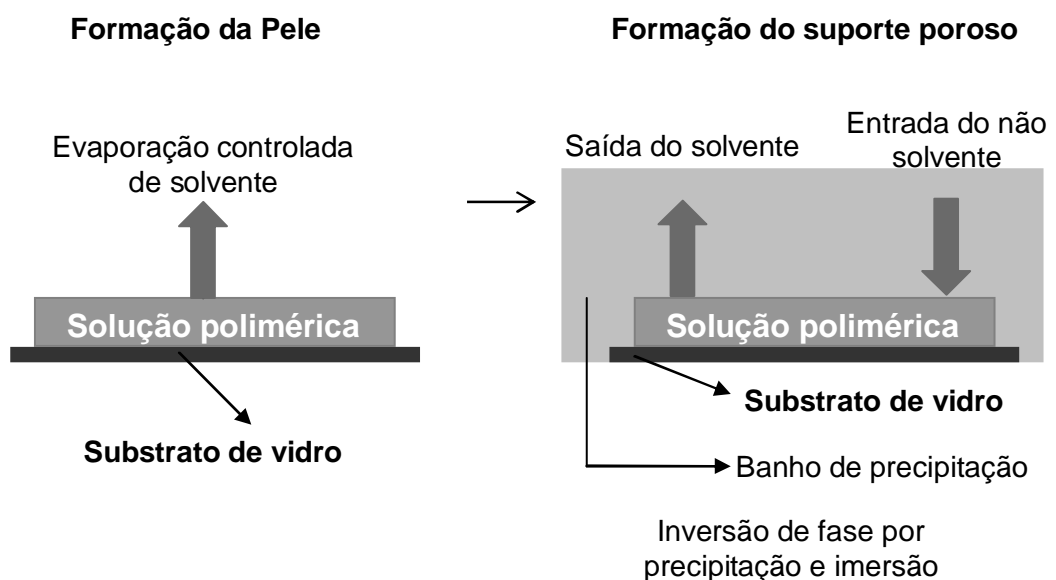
Formação da Pele

Evaporação controlada de solvente

Solução polimérica

Substrato de vidro

Formação do suporte poroso

Saída do solvente

Entrada do não solvente

Solução polimérica

Substrato de vidro

Banho de precipitação

Inversão de fase por precipitação e imersão